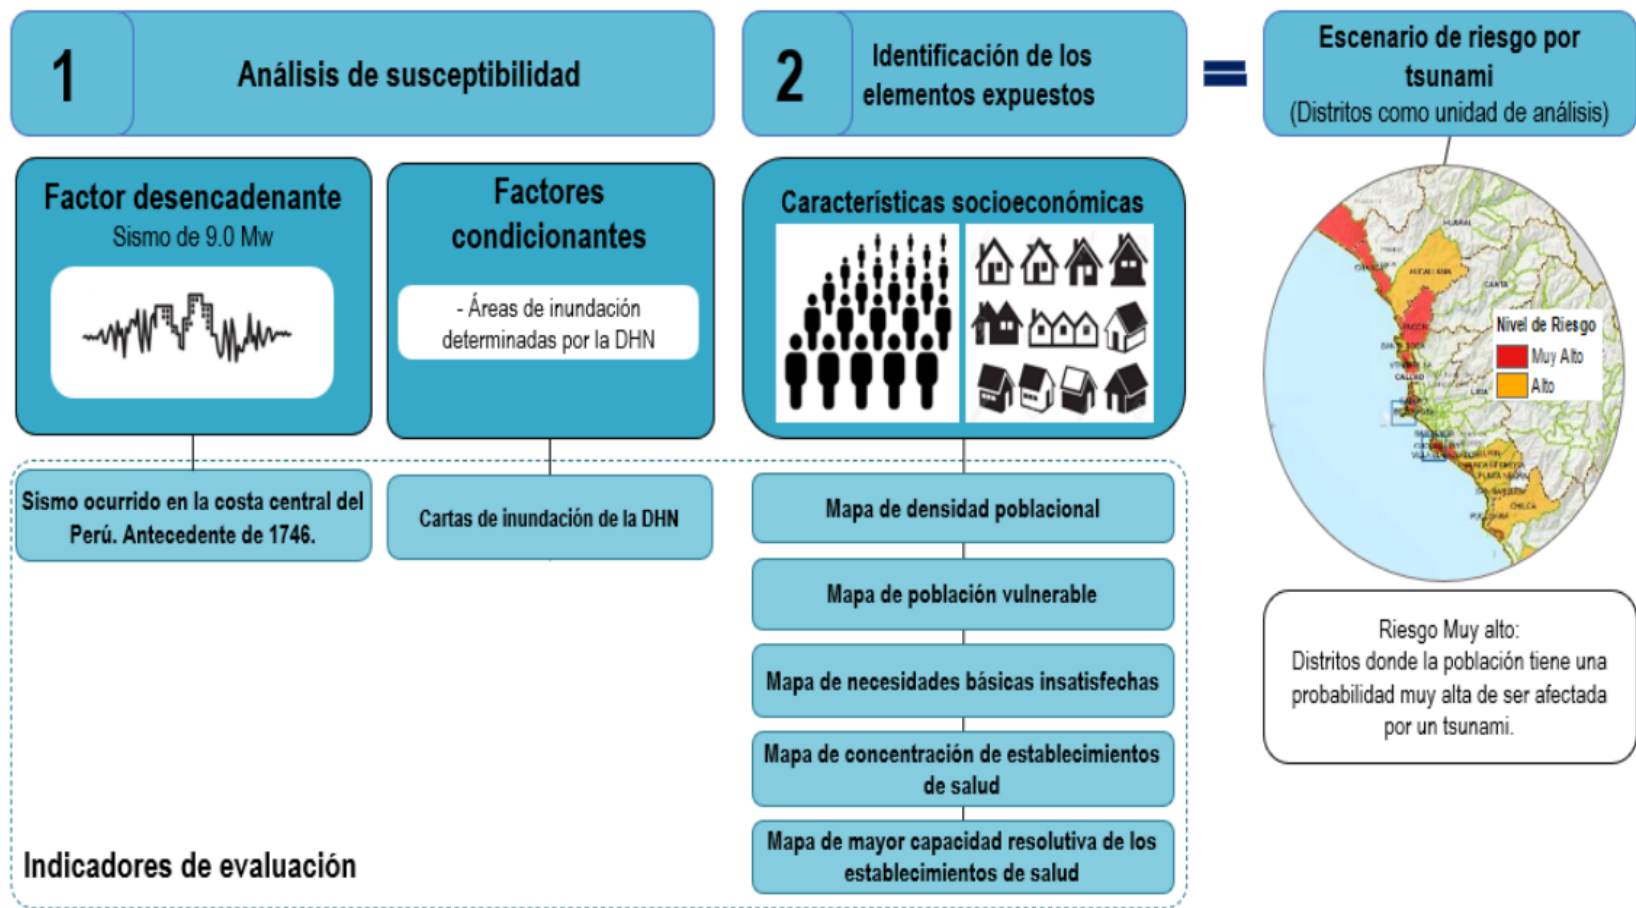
1

Análisis de susceptibilidad

2

Identificación de los elementos expuestos

=

Escenario de riesgo por tsunami
(Distritos como unidad de análisis)

Factor desencadenante
Sismo de 9.0 Mw

Factores condicionantes

- Áreas de inundación determinadas por la DHN

Características socioeconómicas

Nivel de Riesgo
Muy Alto
Alto

Sismo ocurrido en la costa central del Perú. Antecedente de 1746.

Cartas de inundación de la DHN

Mapa de densidad poblacional

Mapa de población vulnerable

Mapa de necesidades básicas insatisfechas

Mapa de concentración de establecimientos de salud

Mapa de mayor capacidad resolutiva de los establecimientos de salud

Riesgo Muy alto:
Distritos donde la población tiene una probabilidad muy alta de ser afectada por un tsunami.

Indicadores de evaluación